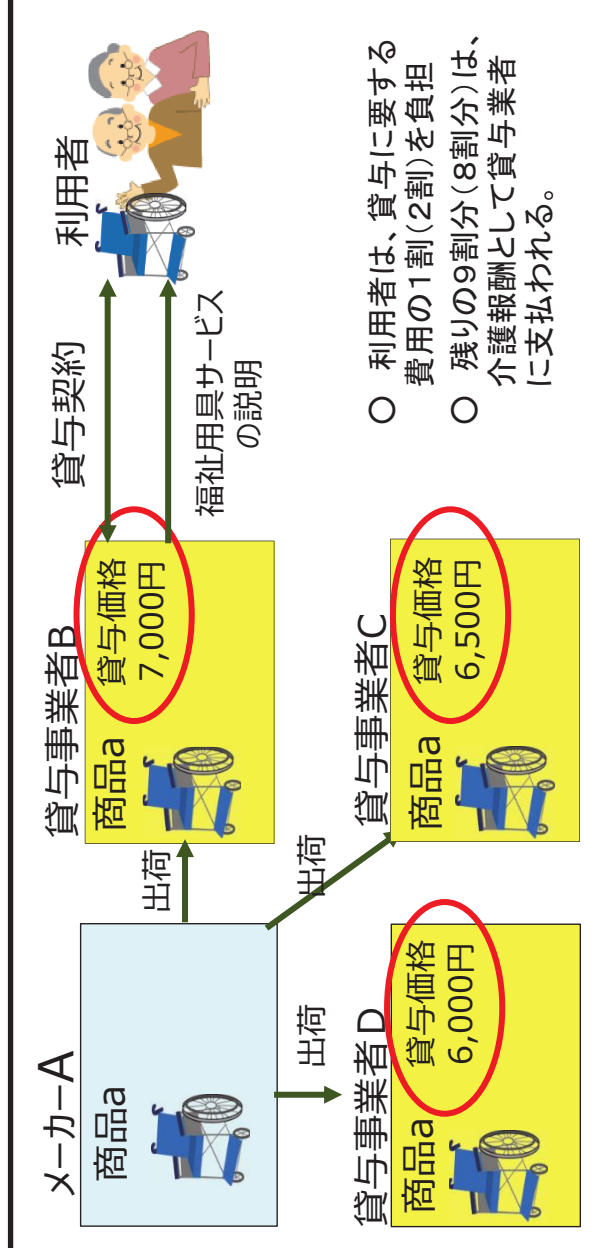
メーカーA
商品a

出荷
出荷
出荷

貸与事業者B
商品a
貸与価格
7,000円

貸与事業者C
商品a
貸与価格
6,500円

貸与事業者D
商品a
貸与価格
6,000円

貸与契約
福祉用具サービスの説明

利用者

○ 利用者は、貸与に要する費用の1割(2割)を負担
○ 残りの9割分(8割分)は、介護報酬として貸与業者に支払われる。